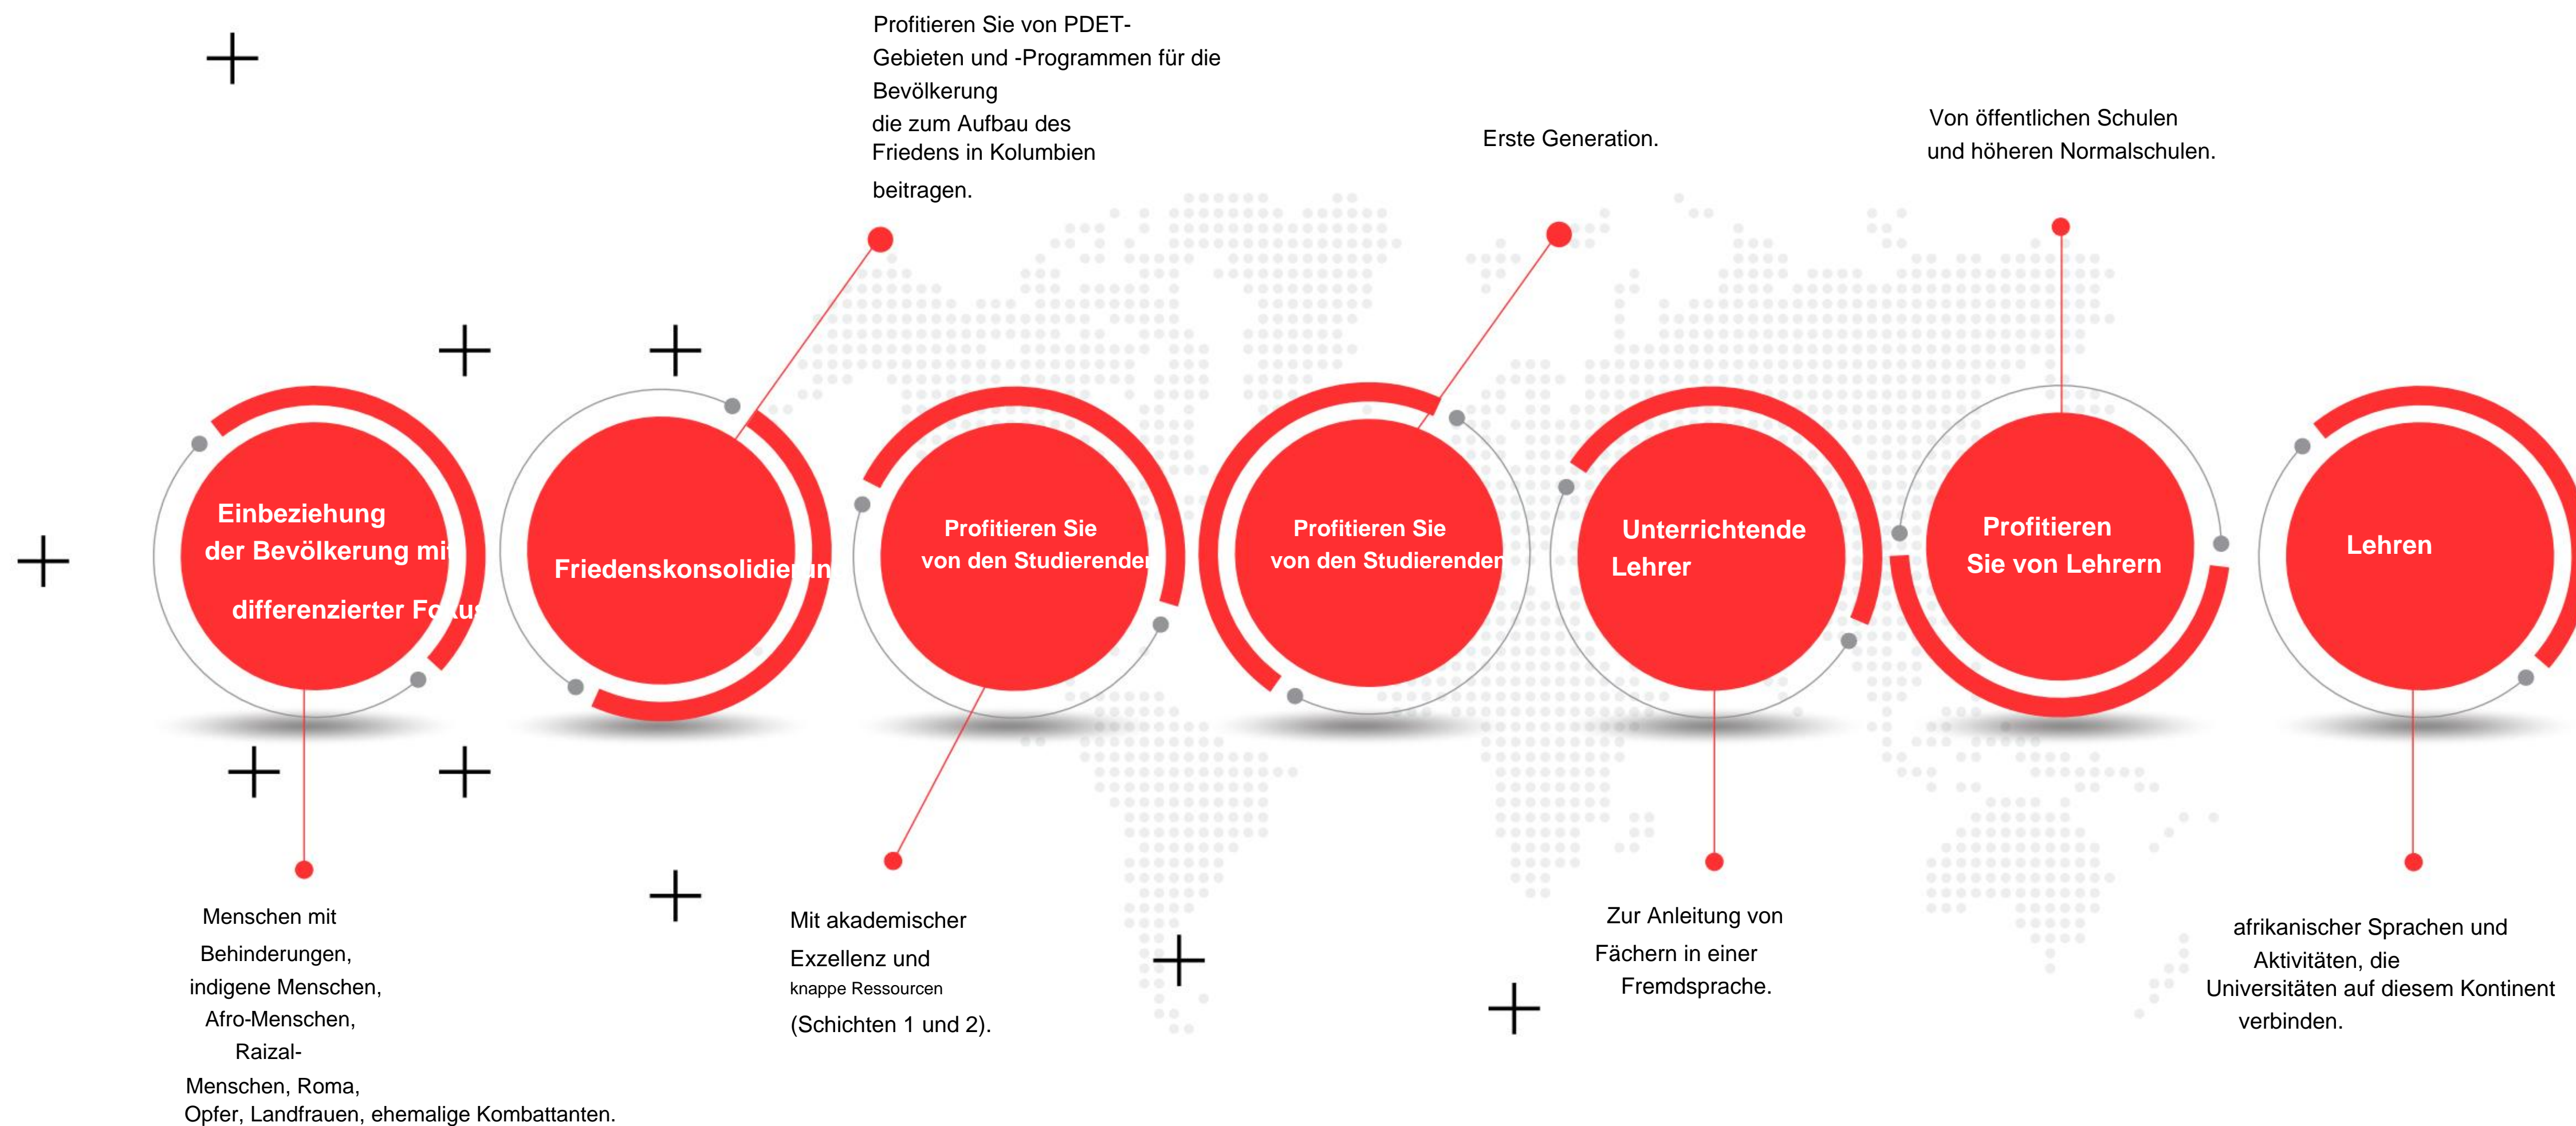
Profitieren Sie von PDET-Gebieten und -Programmen für die Bevölkerung
die zum Aufbau des Friedens in Kolumbien
beitragen.

Erste Generation.

Von öffentlichen Schulen
und höheren Normalschulen.

Einbeziehung der Bevölkerung mi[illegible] differenzierter Fo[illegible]

Friedenskonsolidie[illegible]

Profitieren Sie von den Studierende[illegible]

Profitieren Sie von den Studierende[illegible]

Unterrichtende Lehrer

Profitieren Sie von Lehrern

Lehren

Menschen mit Behinderungen, indigene Menschen, Afro-Menschen, Raizal-Menschen, Roma,
Opfer, Landfrauen, ehemalige Kombattanten.

Mit akademischer Exzellenz und
knappe Ressourcen
(Schichten 1 und 2).

Zur Anleitung von Fächern in einer Fremdsprache.

afrikanischer Sprachen und Aktivitäten, die
Universitäten auf diesem Kontinent verbinden.